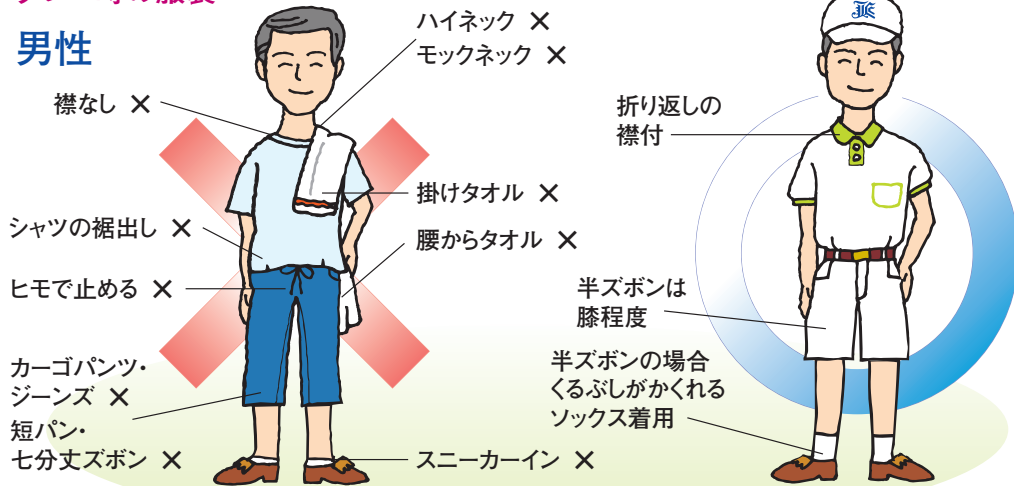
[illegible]
男性

ハイネック ✕
モックネック ✕
襟なし ✕
掛けタオル ✕
シャツの裾出し ✕
腰からタオル ✕
ヒモで止める ✕
カーゴパンツ・ジーンズ ✕
短パン・七分丈ズボン ✕
スニーカーイン ✕

折り返しの襟付
半ズボンは膝程度
半ズボンの場合くるぶしがかくれるソックス着用